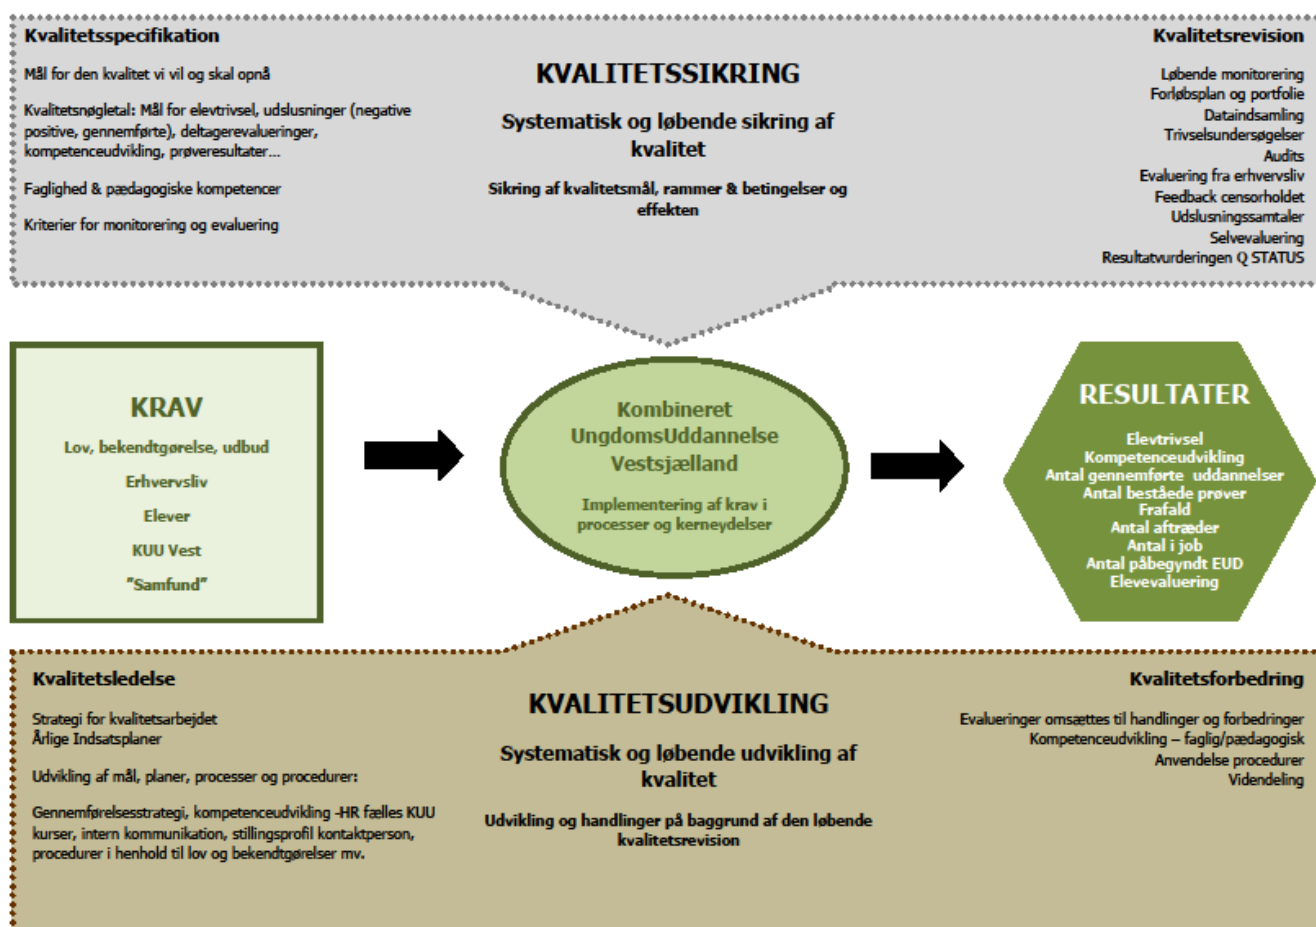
Kvalitetsspecifikation

Mål for den kvalitet vi vil og skal opnå

Kvalitetsnøgletal: Mål for elevtrivsel, udslusninger (negative positive, gennemførte), deltagerevalueringer, kompetenceudvikling, prøveresultater...

Faglighed & pædagogiske kompetencer

Kriterier for monitorering og evaluering

KVALITETSSIKRING

Systematisk og løbende sikring af kvalitet

Sikring af kvalitetsmål, rammer & betingelser og effekten

Kvalitetsrevision

Løbende monitorering
Forløbsplan og portfolie
Dataindsamling
Trivselsundersøgelser
Audits
Evaluering fra erhvervsliv
Feedback censorholdet
Udslusningssamtaler
Selvevaluering
Resultatvurderingen Q STATUS

KRAV

Lov, bekendtgørelse, udbud

Erhvervsliv

Elever

KUU Vest

"Samfund"

Kombineret UngdomsUddannelse Vestsjælland

Implementering af krav i processer og kerneydelser

RESULTATER

Elevtrivsel
Kompetenceudvikling
Antal gennemførte uddannelser
Antal beståede prøver
Frafald
Antal aftræder
Antal i job
Antal påbegyndt EUD
Elevevaluering

Kvalitetsledelse

Strategi for kvalitetsarbejdet
Årlige Indsatsplaner

Udvikling af mål, planer, processer og procedurer:

Gennemførelsesstrategi, kompetenceudvikling -HR fælles KUU kurser, intern kommunikation, stillingsprofil kontaktperson, procedurer i henhold til lov og bekendtgørelser mv.

KVALITETSUDVIKLING

Systematisk og løbende udvikling af kvalitet

Udvikling og handlinger på baggrund af den løbende kvalitetsrevision

Kvalitetsforbedring

Evalueringer omsættes til handlinger og forbedringer
Kompetenceudvikling – faglig/pædagogisk
Anvendelse procedurer
Videndeling